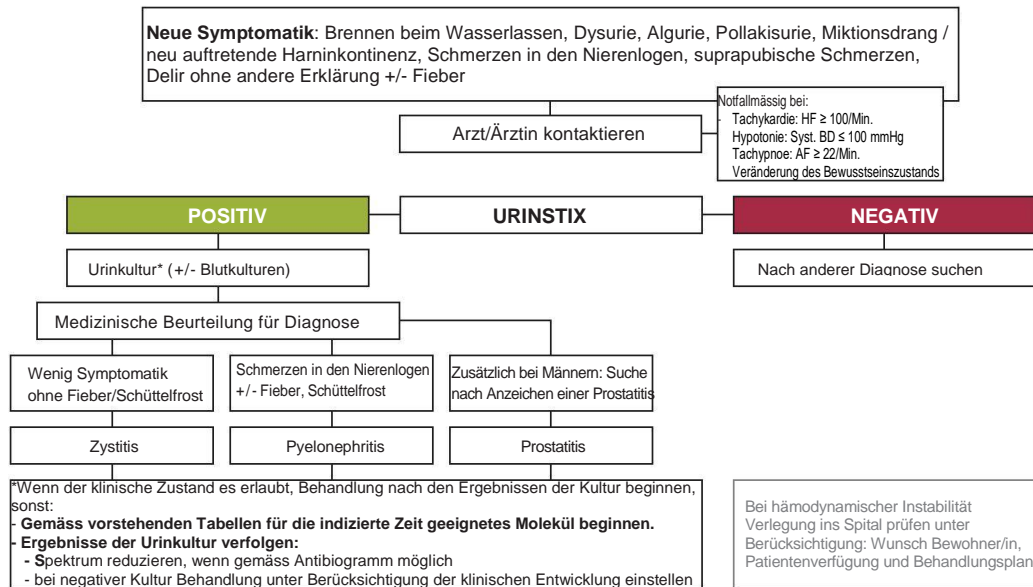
**Neue Symptomatik**: Brennen beim Wasserlassen, Dysurie, Algurie, Pollakisurie, Miktionsdrang / neu auftretende Harninkontinenz, Schmerzen in den Nierenlogen, suprapubische Schmerzen, Delir ohne andere Erklärung +/- Fieber

Arzt/Ärztin kontaktieren

Notfallmässig bei:
- Tachykardie: HF ≥ 100/Min.
- Hypotonie: Syst. BD ≤ 100 mmHg
- Tachypnoe: AF ≥ 22/Min.
- Veränderung des Bewusstseinszustands

POSITIV

URINSTIX

NEGATIV

Urinkultur* (+/- Blutkulturen)

Nach anderer Diagnose suchen

Medizinische Beurteilung für Diagnose

Wenig Symptomatik ohne Fieber/Schüttelfrost

Schmerzen in den Nierenlogen +/- Fieber, Schüttelfrost

Zusätzlich bei Männern: Suche nach Anzeichen einer Prostatitis

Zystitis

Pyelonephritis

Prostatitis

*Wenn der klinische Zustand es erlaubt, Behandlung nach den Ergebnissen der Kultur beginnen, sonst:
- **Gemäss vorstehenden Tabellen für die indizierte Zeit geeignetes Molekül beginnen.**
- **Ergebnisse der Urinkultur verfolgen:**
 - **S**pektrum reduzieren, wenn gemäss Antibiogramm möglich
 - bei negativer Kultur Behandlung unter Berücksichtigung der klinischen Entwicklung einstellen

Bei hämodynamischer Instabilität Verlegung ins Spital prüfen unter Berücksichtigung: Wunsch Bewohner/in, Patientenverfügung und Behandlungsplan